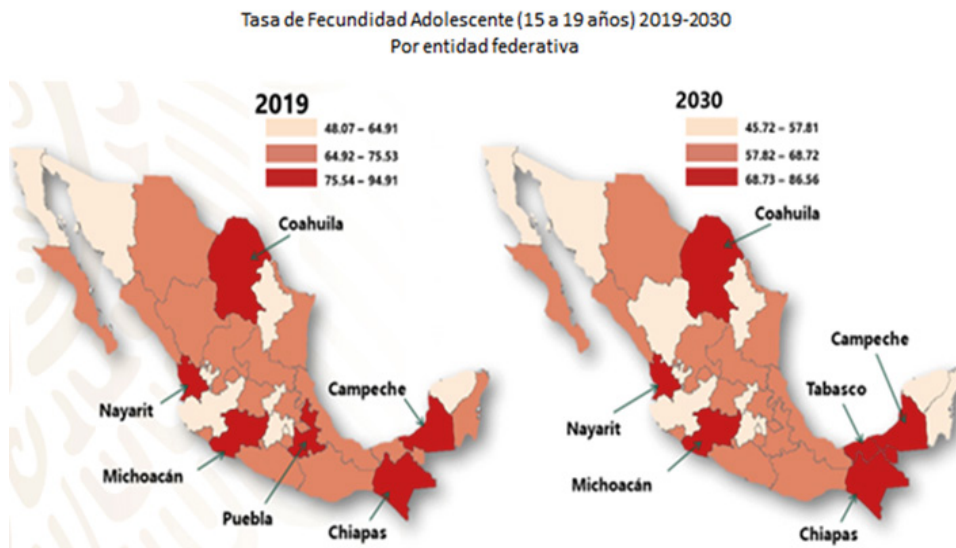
Tasa de Fecundidad Adolescente (15 a 19 años) 2019-2030
Por entidad federativa

2019
48.07 – 64.91
64.92 – 75.53
75.54 – 94.91

Coahuila
Nayarit
Campeche
Michoacán
Puebla
Chiapas

2030
45.72 – 57.81
57.82 – 68.72
68.73 – 86.56

Coahuila
Campeche
Tabasco
Nayarit
Michoacán
Chiapas